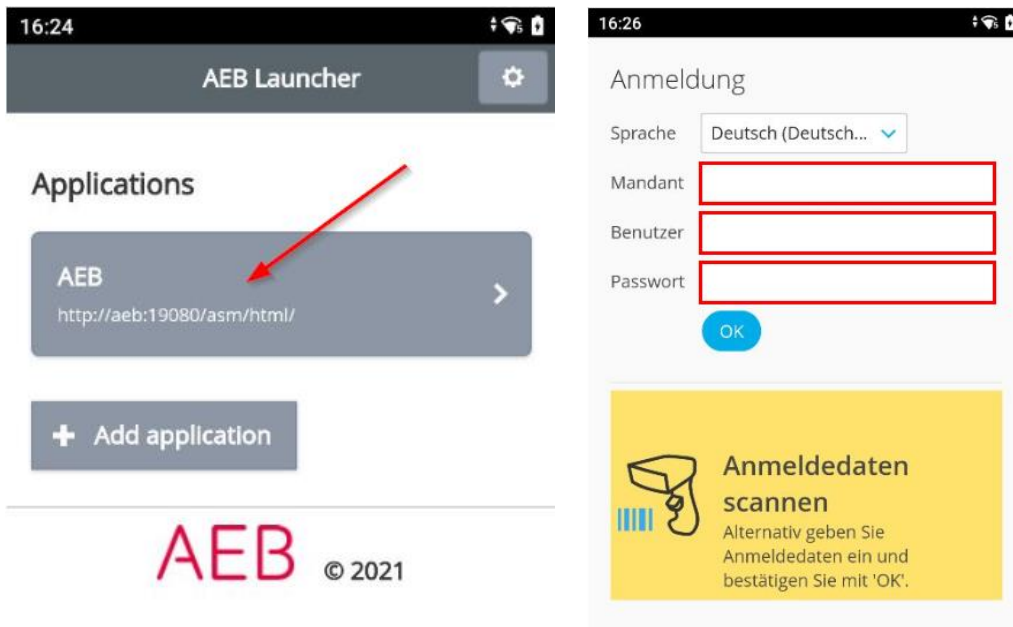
16:24

AEB Launcher

Applications

AEB
http://aeb:19080/asm/html/

Add application

AEB © 2021

16:26

Anmeldung

Sprache Deutsch (Deutsch...

Mandant

Benutzer

Passwort

OK

Anmeldedaten scannen
Alternativ geben Sie Anmeldedaten ein und bestätigen Sie mit 'OK'.